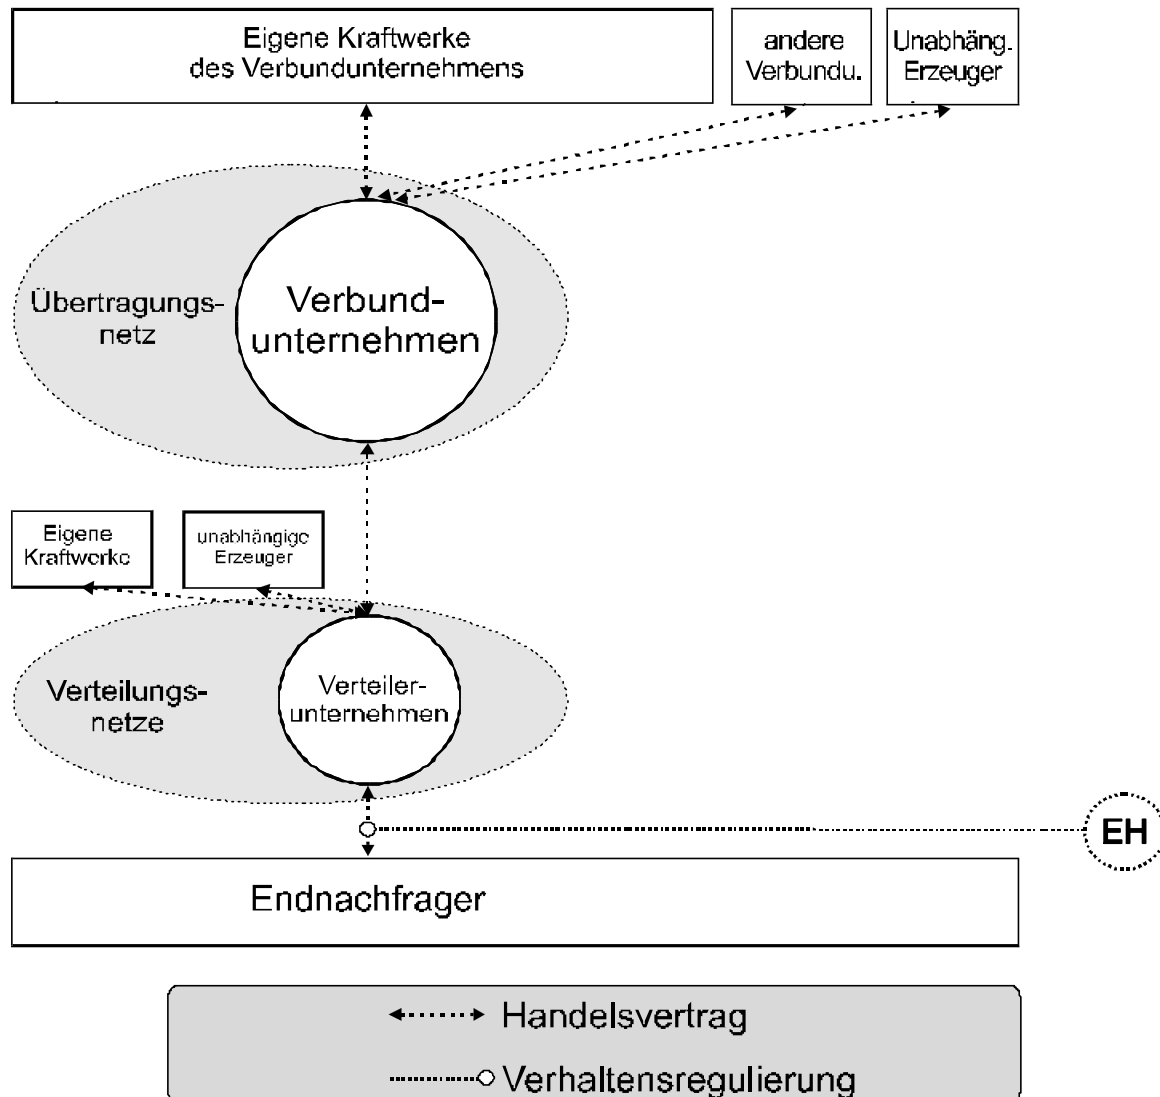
Eigene Kraftwerke des Verbundunternehmens

andere Verbundu.

Unabhäng. Erzeuger

Übertragungsnetz

Verbundunternehmen

Eigene Kraftwerke

unabhängige Erzeuger

Verteilungsnetze

Verteilerunternehmen

EH

Endnachfrager

Handelsvertrag

Verhaltensregulierung